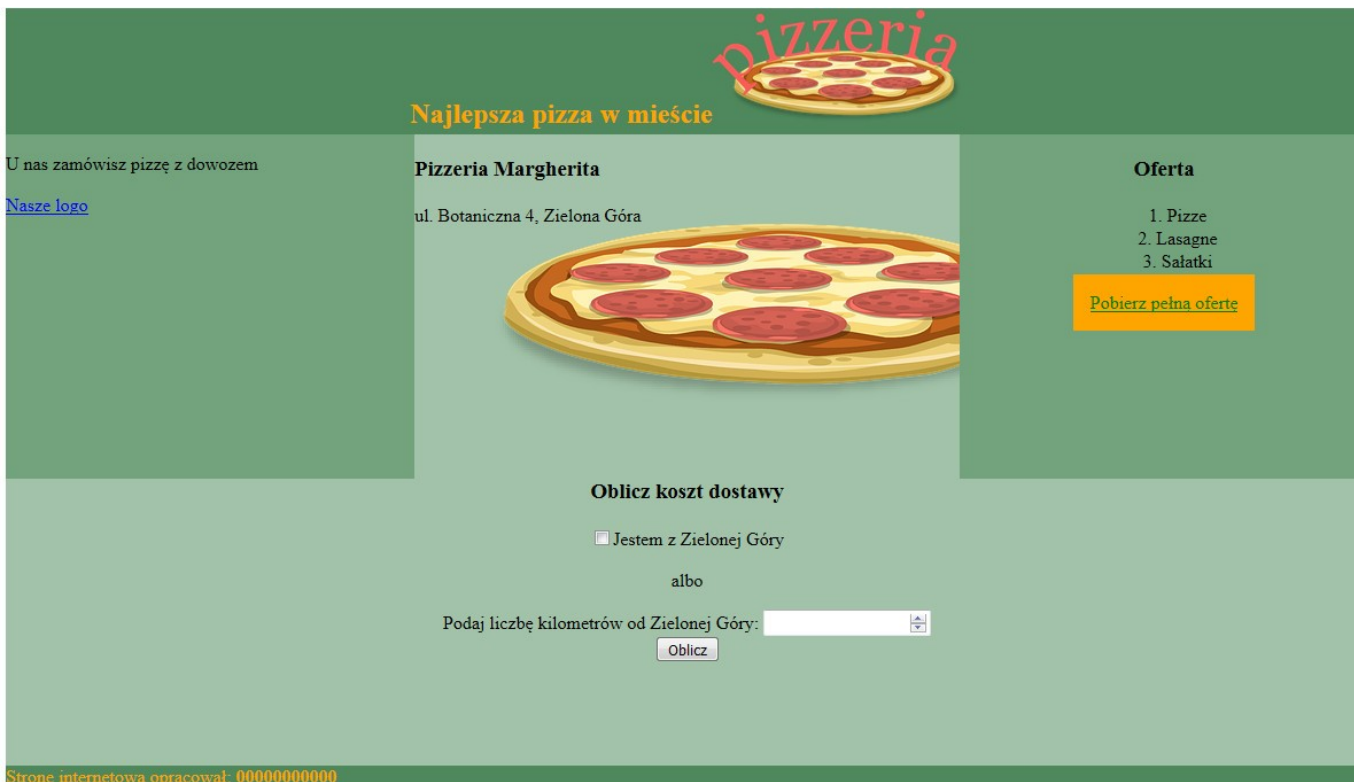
pizzeria

Najlepsza pizza w mieście

U nas zamówisz pizzę z dowozem

Nasze logo

Pizzeria Margherita

ul. Botaniczna 4, Zielona Góra

Oferta

1. Pizze
2. Lasagne
3. Sałatki

Pobierz pełną ofertę

Oblicz koszt dostawy

Jestem z Zielonej Góry

albo

Podaj liczbę kilometrów od Zielonej Góry:

Oblicz

Stronę internetową opracował: 00000000000